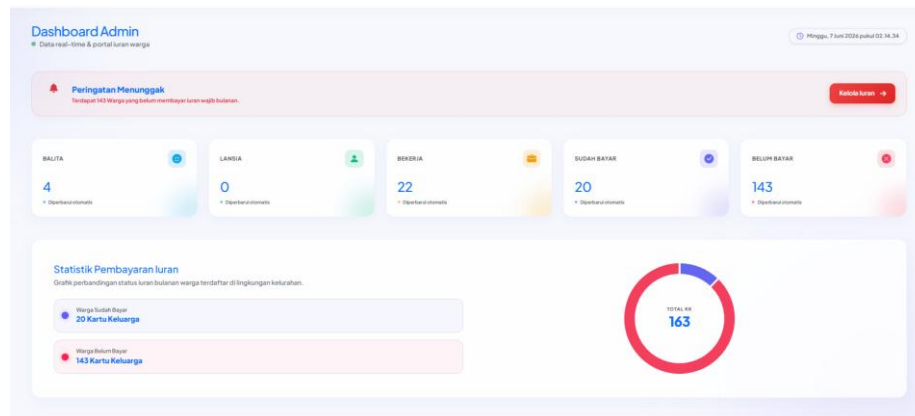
Dashboard Admin
Data real-time & portal iuran warga

Minggu, 7 Juni 2026 pukul 02.14.34

Peringatan Menunggak
Terdapat 143 Warga yang belum membayar iuran wajib bulanan.

Kelola Iuran →

BALITA
4
Diperbarui otomatis

LANSIA
0
Diperbarui otomatis

BEKERJA
22
Diperbarui otomatis

SUDAH BAYAR
20
Diperbarui otomatis

BELUM BAYAR
143
Diperbarui otomatis

Statistik Pembayaran Iuran
Grafik perbandingan status iuran bulanan warga terdaftar di lingkungan kelurahan.

Warga Sudah Bayar
20 Kartu Keluarga

Warga Belum Bayar
143 Kartu Keluarga

TOTAL KK
163